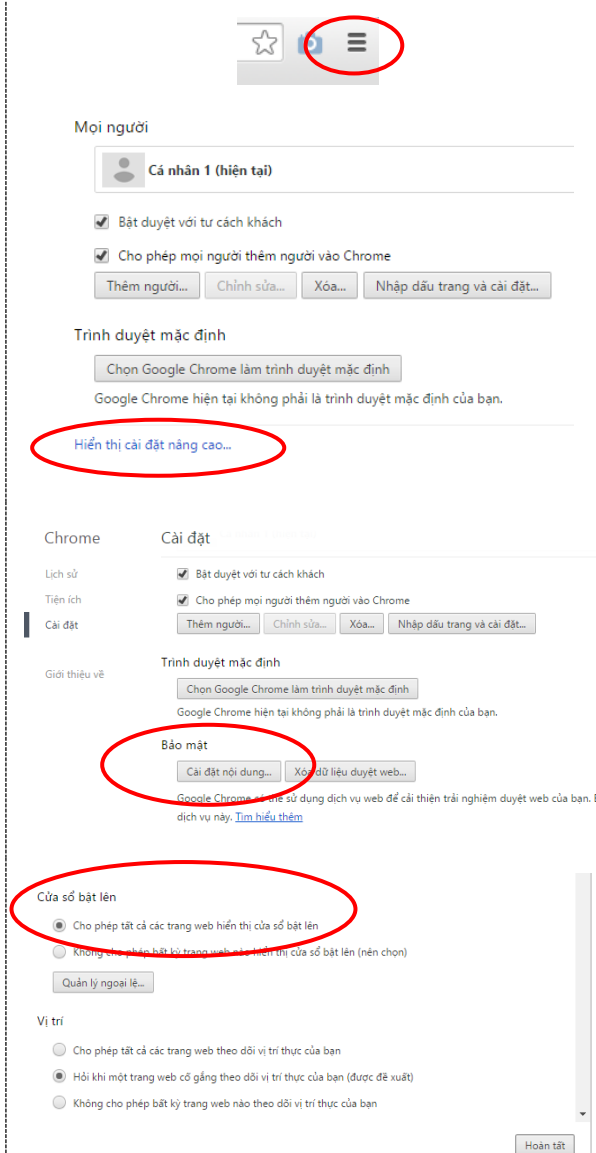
Mọi người

Cá nhân 1 (hiện tại)

Bật duyệt với tư cách khách

Cho phép mọi người thêm người vào Chrome

Thêm người... Chỉnh sửa... Xóa... Nhập dấu trang và cài đặt...

Trình duyệt mặc định

Chọn Google Chrome làm trình duyệt mặc định

Google Chrome hiện tại không phải là trình duyệt mặc định của bạn.

Hiển thị cài đặt nâng cao...

Chrome

Cài đặt

Lịch sử

Tiện ích

Cài đặt

Giới thiệu về

Bật duyệt với tư cách khách

Cho phép mọi người thêm người vào Chrome

Thêm người... Chỉnh sửa... Xóa... Nhập dấu trang và cài đặt...

Trình duyệt mặc định

Chọn Google Chrome làm trình duyệt mặc định

Google Chrome hiện tại không phải là trình duyệt mặc định của bạn.

Bảo mật

Cài đặt nội dung... Xóa dữ liệu duyệt web...

Google Chrome có thể sử dụng dịch vụ web để cải thiện trải nghiệm duyệt web của bạn. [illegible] dịch vụ này. Tìm hiểu thêm

Cửa sổ bật lên

Cho phép tất cả các trang web hiển thị cửa sổ bật lên

Không cho phép bất kỳ trang web nào hiển thị cửa sổ bật lên (nên chọn)

Quản lý ngoại lệ...

Vị trí

Cho phép tất cả các trang web theo dõi vị trí thực của bạn

Hỏi khi một trang web cố gắng theo dõi vị trí thực của bạn (được đề xuất)

Không cho phép bất kỳ trang web nào theo dõi vị trí thực của bạn

Hoàn tất